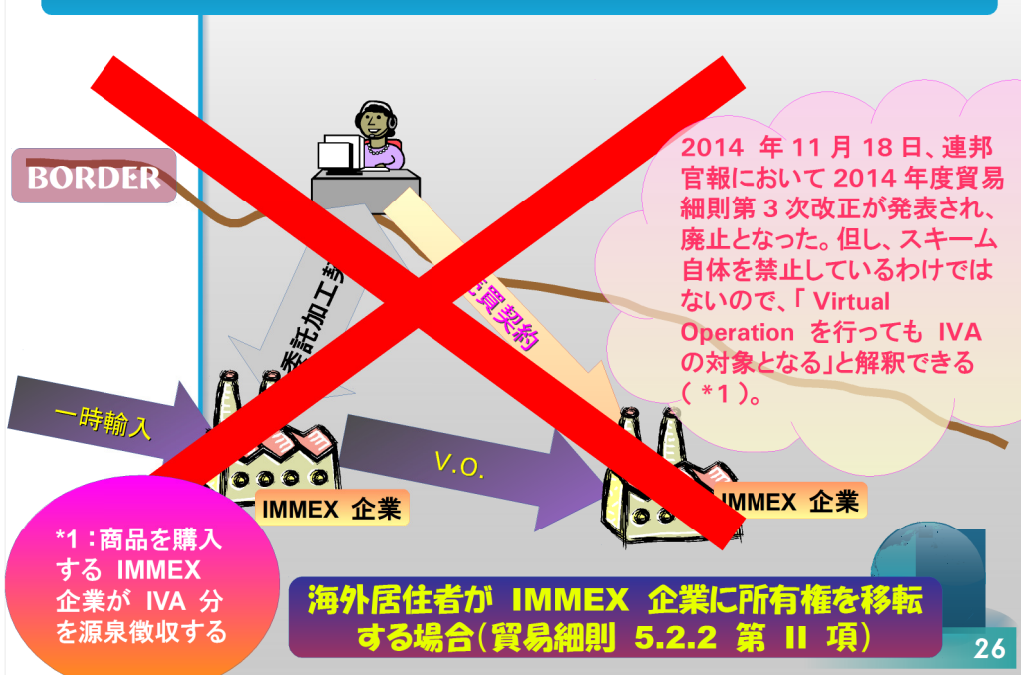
BORDER

委託加工契

売買契約

2014 年 11 月 18 日、連邦官報において 2014 年度貿易細則第 3 次改正が発表され、廃止となった。但し、スキーム自体を禁止しているわけではないので、「 Virtual Operation を行っても IVA の対象となる」と解釈できる（ *1 ）。

一時輸入

V.O.

IMMEX 企業

IMMEX 企業

*1：商品を購入する IMMEX 企業が IVA 分を源泉徴収する

海外居住者が IMMEX 企業に所有権を移転する場合（貿易細則 5.2.2 第 II 項）

26